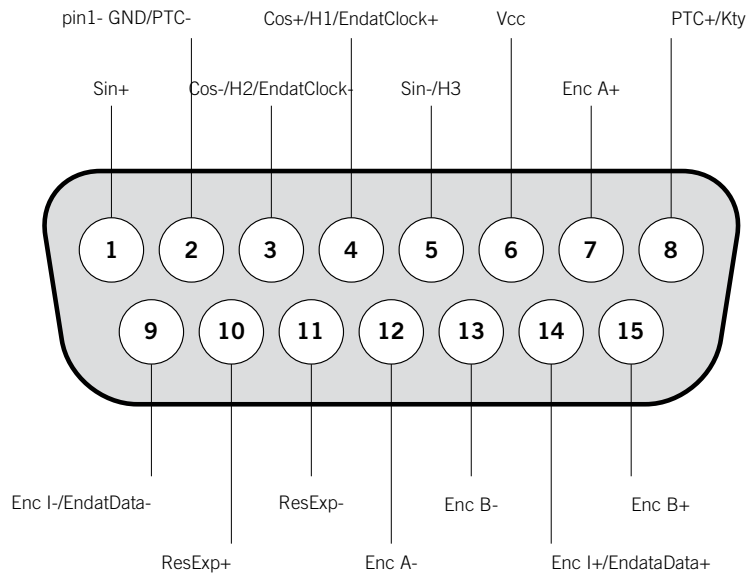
pin1- GND/PTC-

Cos+/H1/EndatClock+

Vcc

PTC+/Kty

Sin+

Cos-/H2/EndatClock-

Sin-/H3

Enc A+

1 2 3 4 5 6 7 8

9 10 11 12 13 14 15

Enc I-/EndatData-

ResExp-

Enc B-

Enc B+

ResExp+

Enc A-

Enc I+/EndataData+